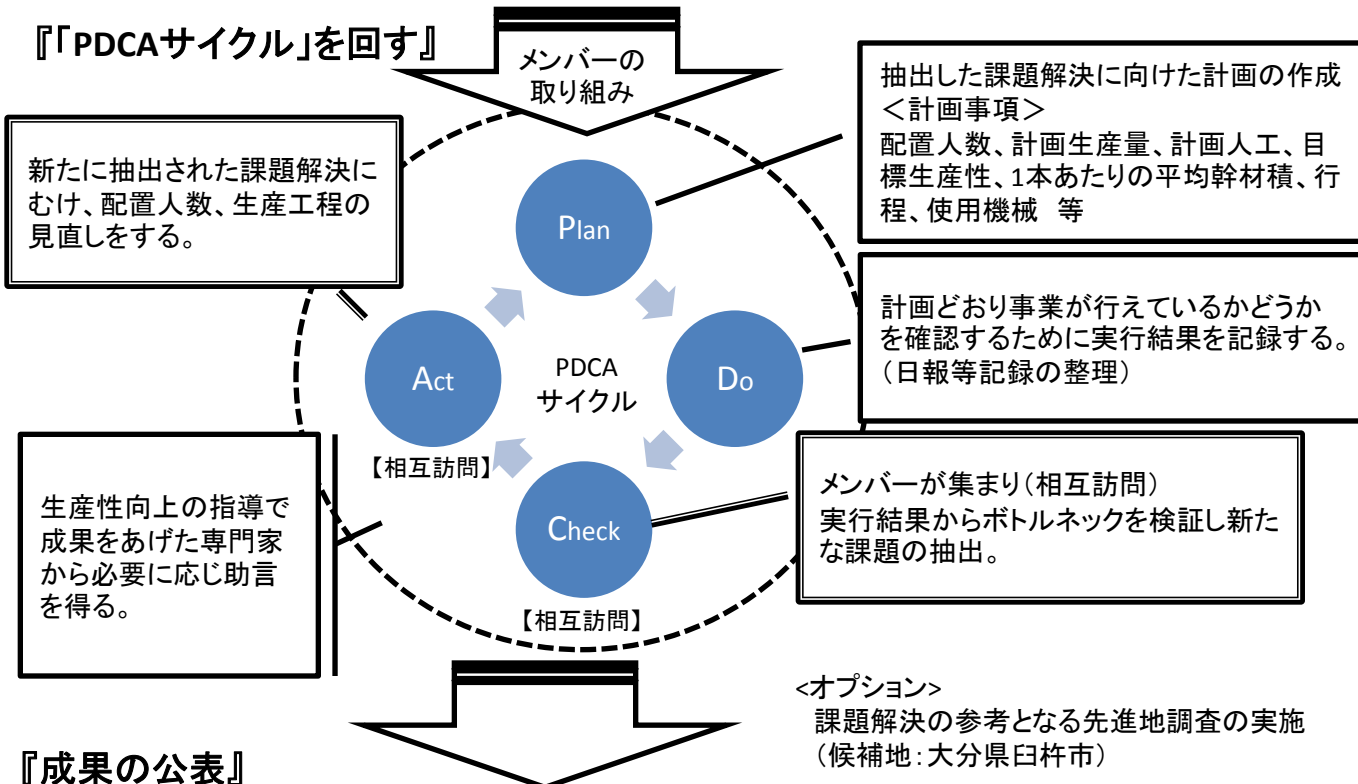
『「PDCAサイクル」を回す』

メンバーの取り組み

抽出した課題解決に向けた計画の作成
＜計画事項＞
配置人数、計画生産量、計画人工、目標生産性、1本あたりの平均幹材積、行程、使用機械　等

新たに抽出された課題解決にむけ、配置人数、生産工程の見直しをする。

Plan

PDCA
サイクル

Act

Do

計画どおり事業が行えているかどうかを確認するために実行結果を記録する。（日報等記録の整理）

【相互訪問】

Check

メンバーが集まり（相互訪問）
実行結果からボトルネックを検証し新たな課題の抽出。

生産性向上の指導で成果をあげた専門家から必要に応じ助言を得る。

【相互訪問】

<オプション>
課題解決の参考となる先進地調査の実施
（候補地：大分県臼杵市）

『成果の公表』